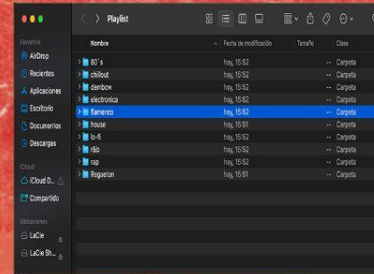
Playlist

Favoritos
AirDrop
Recientes
Aplicaciones
Escritorio
Documentos
Descargas

iCloud
iCloud D...
Compartido

Ubicaciones
LaCie
LaCie Sh...

| Nombre | Fecha de modificación | Tamaño | Clase |
|---|---|---|---|
| 80´s | hoy, 15:52 | -- | Carpeta |
| chillout | hoy, 15:52 | -- | Carpeta |
| dembow | hoy, 15:52 | -- | Carpeta |
| electronica | hoy, 15:52 | -- | Carpeta |
| flamenco | hoy, 15:52 | -- | Carpeta |
| house | hoy, 15:51 | -- | Carpeta |
| lo-fi | hoy, 15:52 | -- | Carpeta |
| r&b | hoy, 15:52 | -- | Carpeta |
| rap | hoy, 15:52 | -- | Carpeta |
| Reggaeton | hoy, 15:51 | -- | Carpeta |